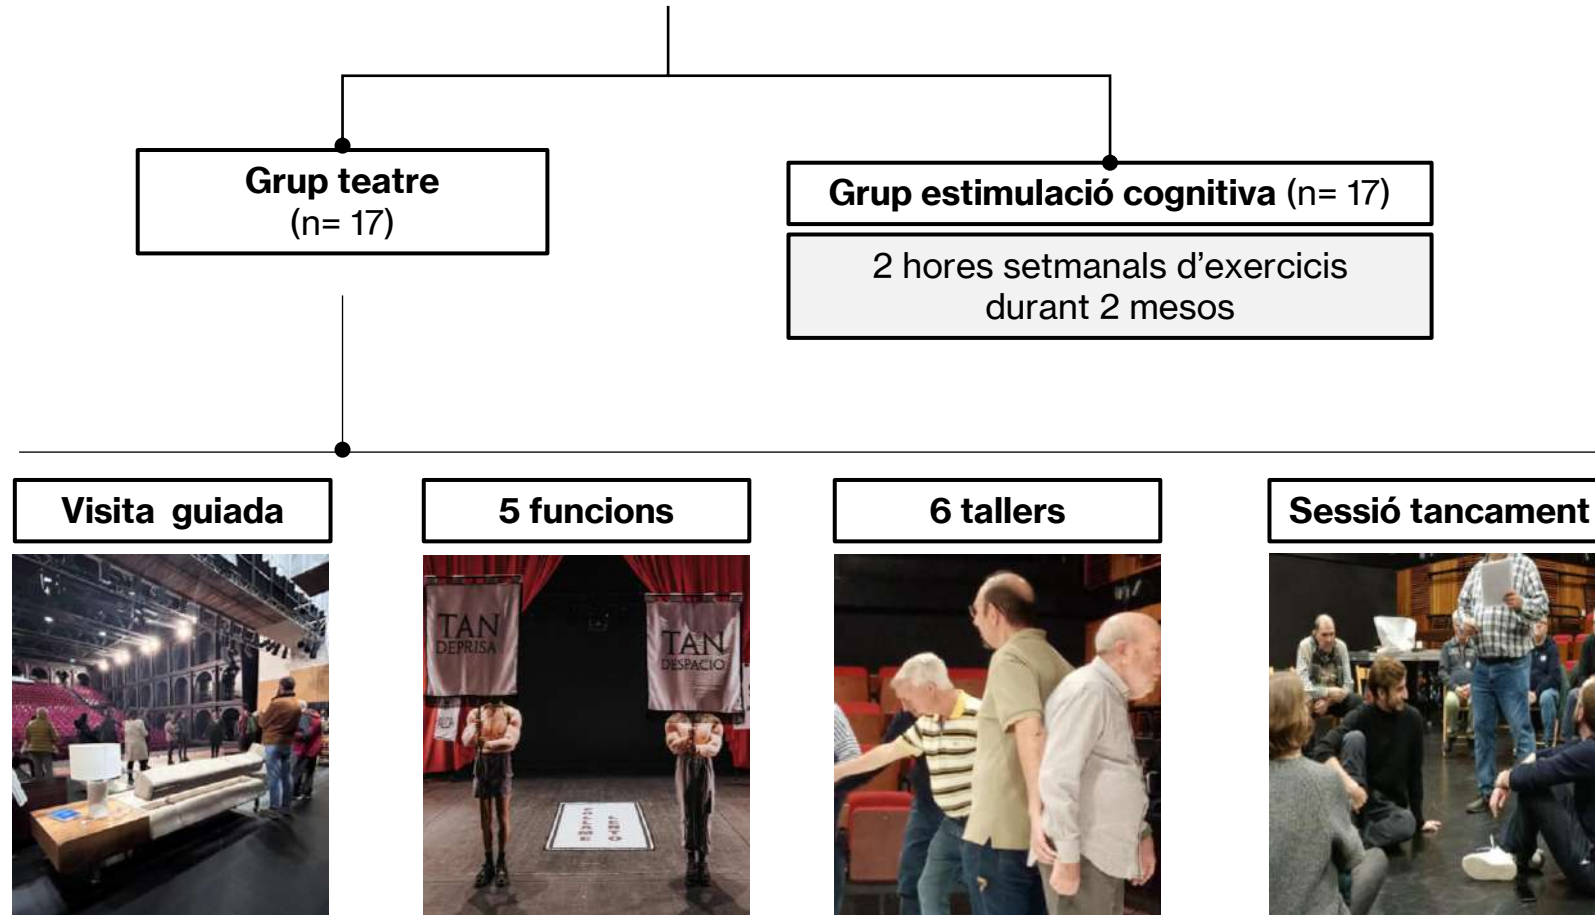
**Grup teatre**
(n= 17)

**Grup estimulació cognitiva** (n= 17)

2 hores setmanals d'exercicis durant 2 mesos

**Visita guiada**

**5 funcions**

TAN DEPRISA

TAN DESPACIO

**6 tallers**

**Sessió tancament**